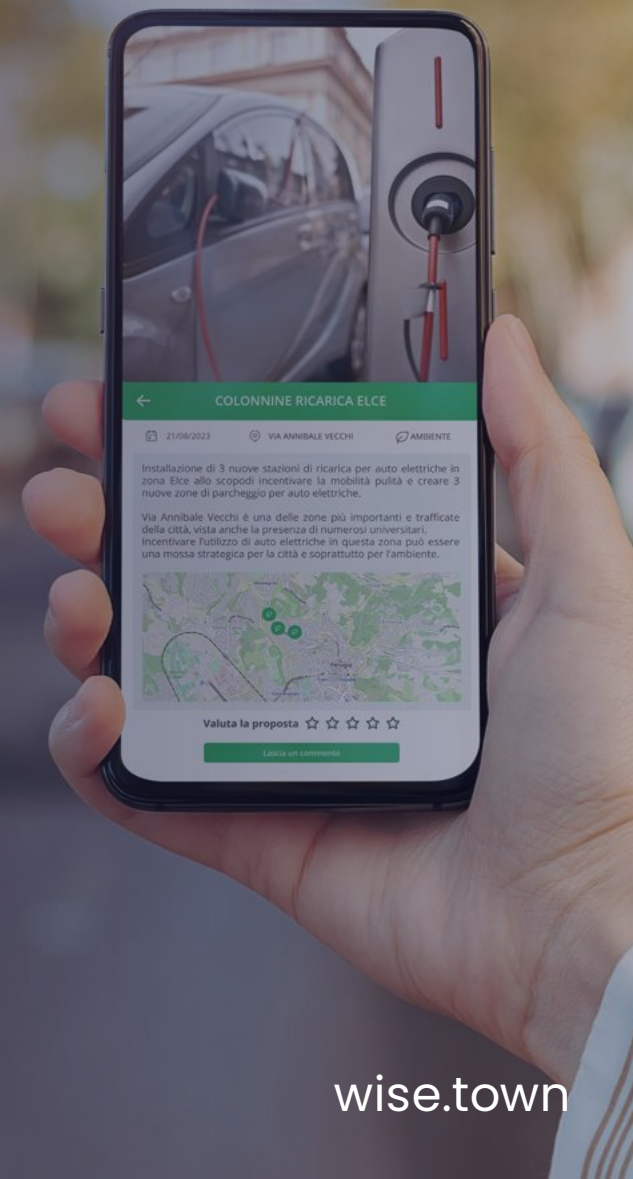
←

COLONNINE RICARICA ELCE

21/08/2023 VIA ANNIBALE VECCHI AMBIENTE

Installazione di 3 nuove stazioni di ricarica per auto elettriche in zona Elce allo scopodi incentivare la mobilità pulita e creare 3 nuove zone di parcheggio per auto elettriche.

Via Annibale Vecchi è una delle zone più importanti e trafficate della città, vista anche la presenza di numerosi universitari. Incentivare l'utilizzo di auto elettriche in questa zona può essere una mossa strategica per la città e soprattutto per l'ambiente.

Perugia

Valuta la proposta ☆ ☆ ☆ ☆ ☆

Lascia un commento

wise.town